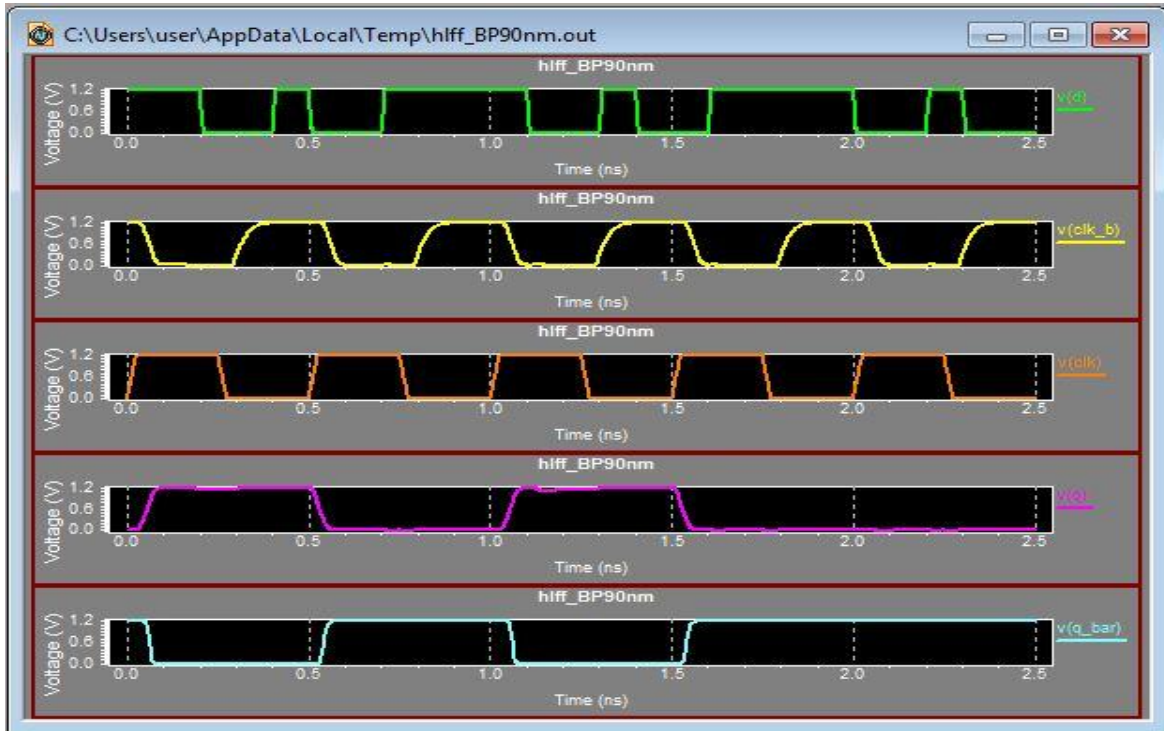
C:\Users\user\AppData\Local\Temp\hlff_BP90nm.out

hlff_BP90nm
Voltage (V)
1.2
0.6
0.0
0.0
0.5
1.0
1.5
2.0
2.5
Time (ns)
v(d)

hlff_BP90nm
Voltage (V)
1.2
0.6
0.0
0.0
0.5
1.0
1.5
2.0
2.5
Time (ns)
v(clk_b)

hlff_BP90nm
Voltage (V)
1.2
0.6
0.0
0.0
0.5
1.0
1.5
2.0
2.5
Time (ns)
v(clk)

hlff_BP90nm
Voltage (V)
1.2
0.6
0.0
0.0
0.5
1.0
1.5
2.0
2.5
Time (ns)
v(q)

hlff_BP90nm
Voltage (V)
1.2
0.6
0.0
0.0
0.5
1.0
1.5
2.0
2.5
Time (ns)
v(q_bar)